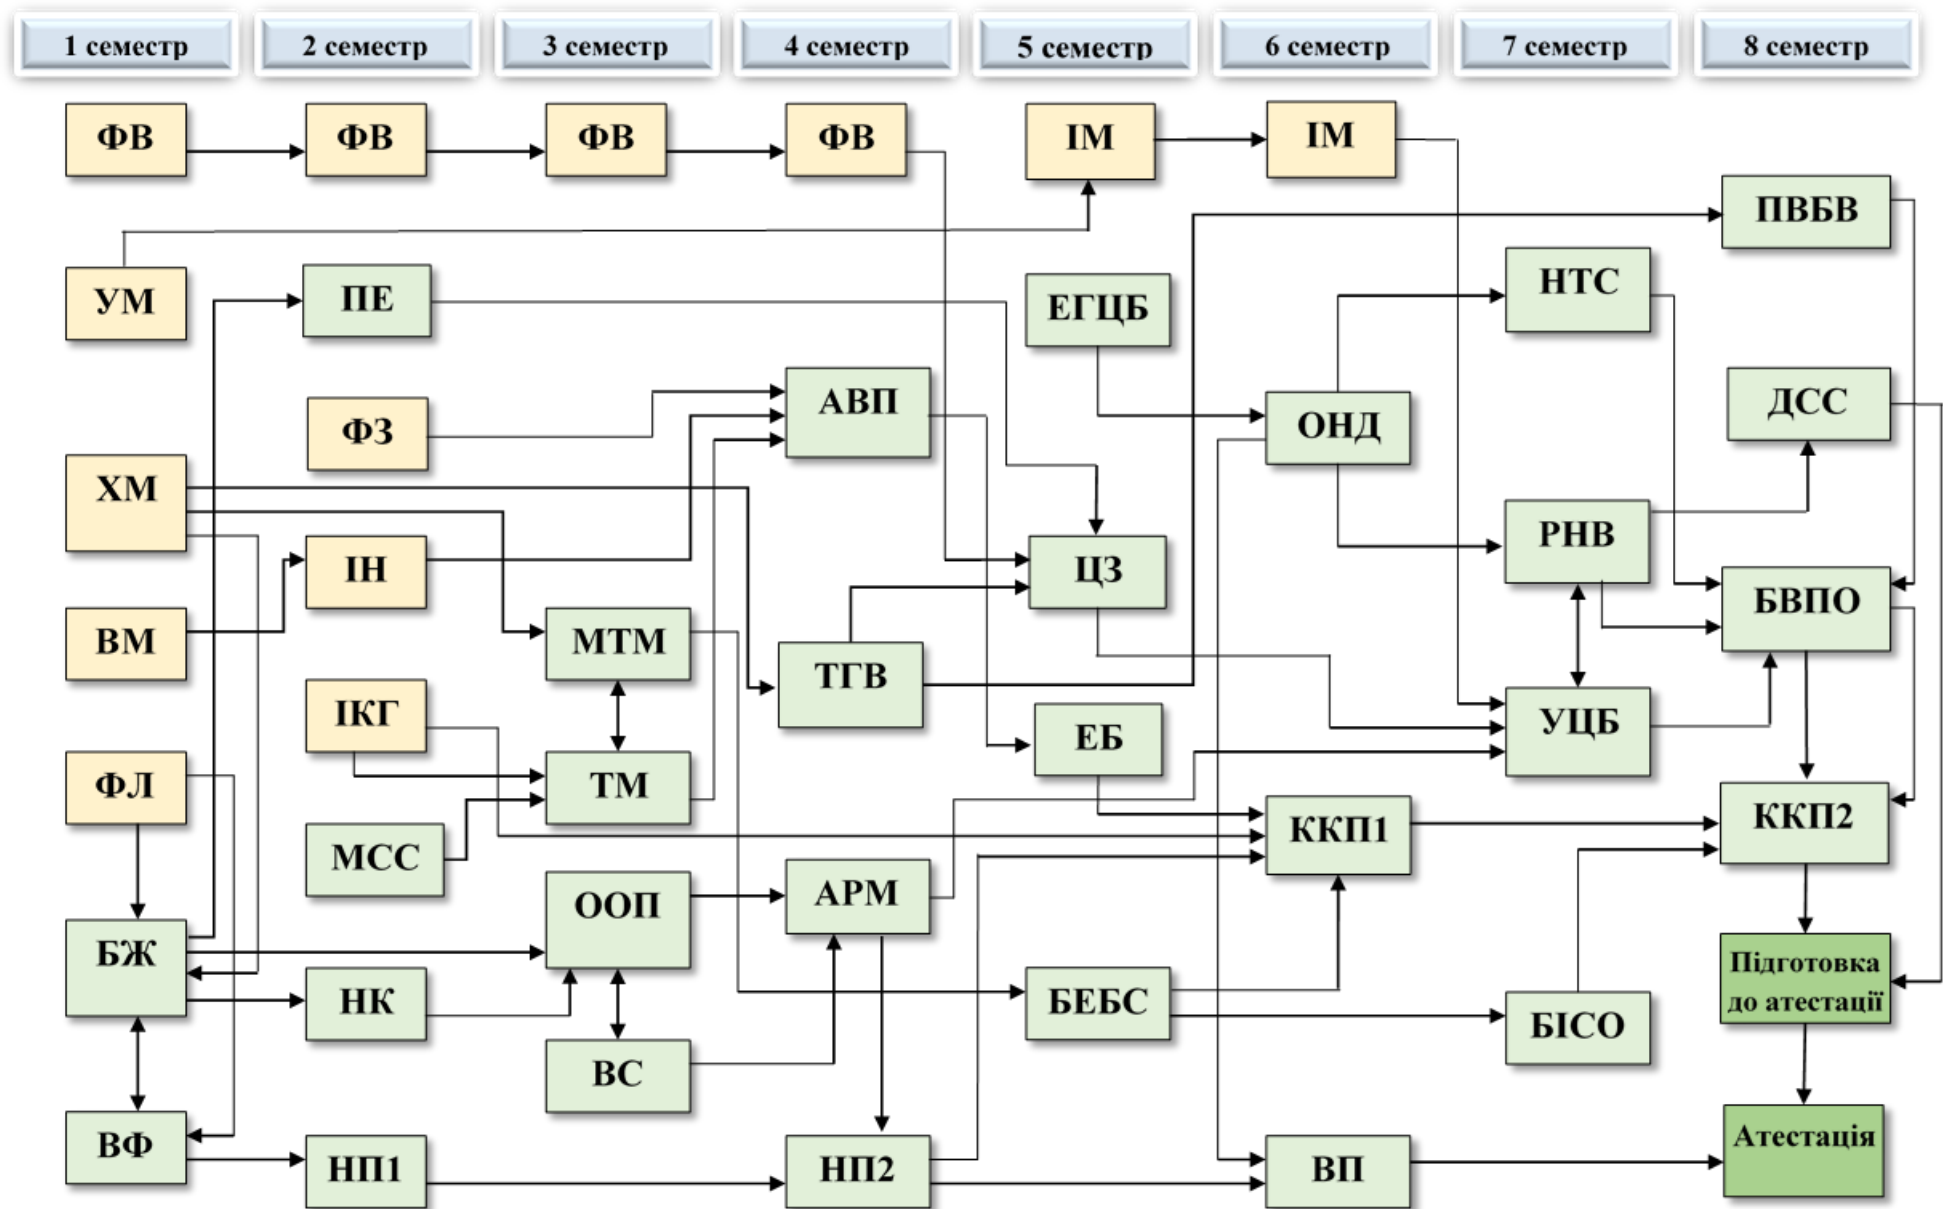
1 семестр
2 семестр
3 семестр
4 семестр
5 семестр
6 семестр
7 семестр
8 семестр

ФВ
ФВ
ФВ
ФВ
ІМ
ІМ
ПВБВ
УМ
ПЕ
ЕГЦБ
НТС
ФЗ
АВП
ОНД
ДСС
ХМ
РНВ
ІН
ЦЗ
ВМ
МТМ
БВПО
ТГВ
ІКГ
УЦБ
ЕБ
ФЛ
ТМ
ККП1
ККП2
МСС
АРМ
ООП
БЖ
Підготовка до атестації
НК
БЕБС
БІСО
ВС
ВФ
НП1
НП2
ВП
Атестація